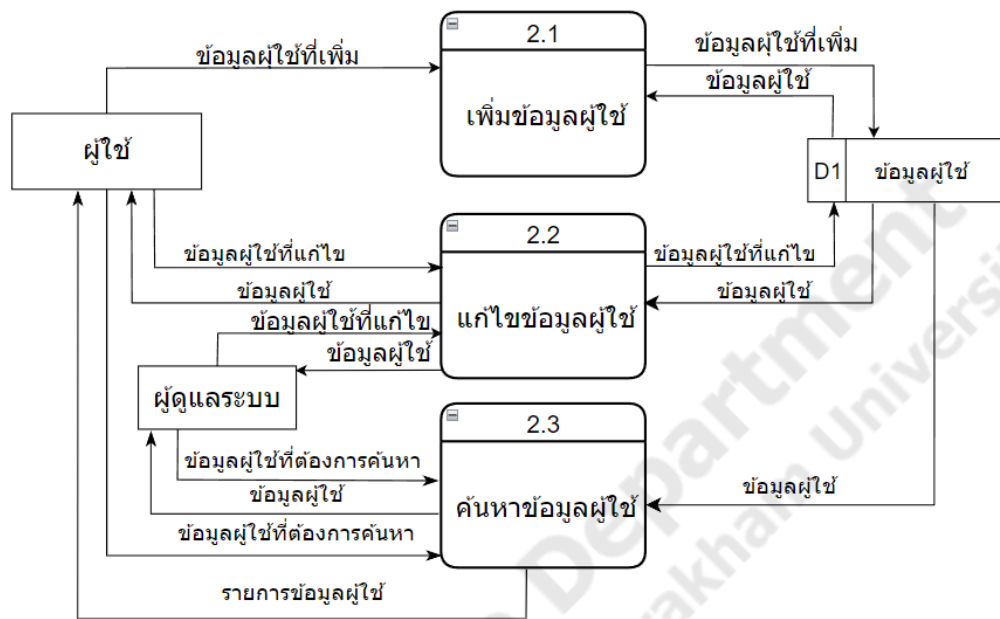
ข้อมูลผู้ใช้ที่เพิ่ม

2.1

เพิ่มข้อมูลผู้ใช้

ข้อมูลผู้ใช้ที่เพิ่ม

ข้อมูลผู้ใช้

ผู้ใช้

D1 ข้อมูลผู้ใช้

ข้อมูลผู้ใช้ที่แก้ไข

2.2

แก้ไขข้อมูลผู้ใช้

ข้อมูลผู้ใช้ที่แก้ไข

ข้อมูลผู้ใช้

ข้อมูลผู้ใช้

ข้อมูลผู้ใช้ที่แก้ไข

ข้อมูลผู้ใช้

ผู้ดูแลระบบ

2.3

ค้นหาข้อมูลผู้ใช้

ข้อมูลผู้ใช้ที่ต้องการค้นหา

ข้อมูลผู้ใช้

ข้อมูลผู้ใช้

ข้อมูลผู้ใช้ที่ต้องการค้นหา

รายการข้อมูลผู้ใช้

Department
Mahasarakham University